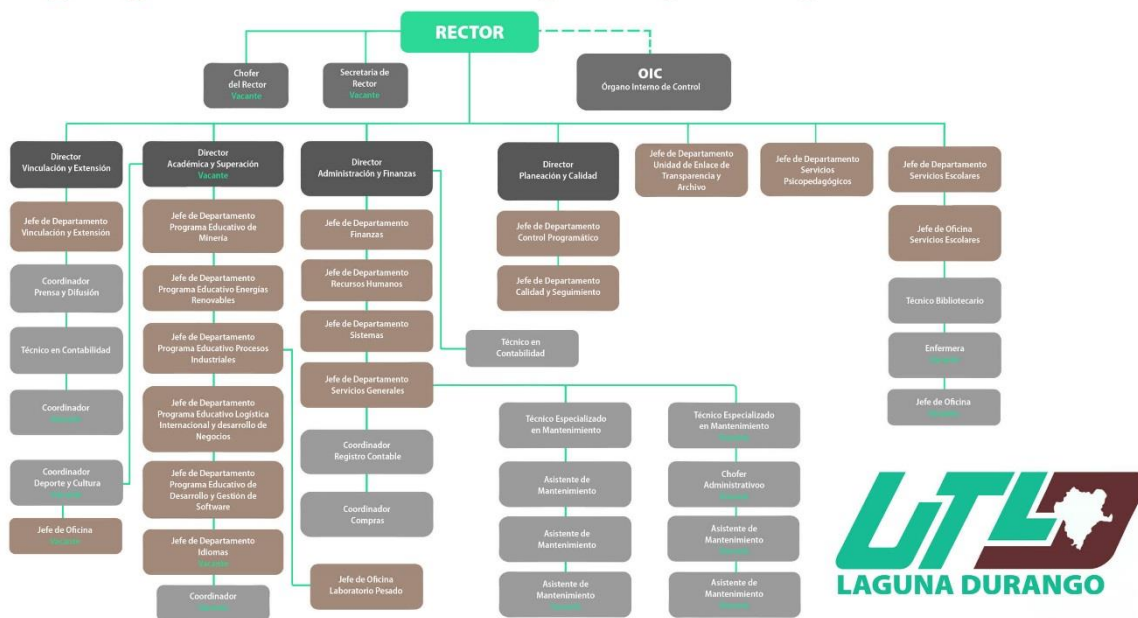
RECTOR

Chofer del Rector
Vacante

Secretaria de Rector
Vacante

OIC
Órgano Interno de Control

Director Vinculación y Extensión

Jefe de Departamento Vinculación y Extensión

Coordinador Prensa y Difusión

Técnico en Contabilidad

Coordinador
Vacante

Coordinador Deporte y Cultura
Vacante

Jefe de Oficina
Vacante

Director Académica y Superación
Vacante

Jefe de Departamento Programa Educativo de Minería

Jefe de Departamento Programa Educativo Energías Renovables

Jefe de Departamento Programa Educativo Procesos Industriales

Jefe de Departamento Programa Educativo Logística Internacional y desarrollo de Negocios

Jefe de Departamento Programa Educativo de Desarrollo y Gestión de Software

Jefe de Departamento Idiomas
Vacante

Coordinador
Vacante

Director Administración y Finanzas

Jefe de Departamento Finanzas

Jefe de Departamento Recursos Humanos

Jefe de Departamento Sistemas

Técnico en Contabilidad

Jefe de Departamento Servicios Generales

Coordinador Registro Contable

Coordinador Compras

Jefe de Oficina Laboratorio Pesado

Técnico Especializado en Mantenimiento

Asistente de Mantenimiento

Asistente de Mantenimiento

Asistente de Mantenimiento
Vacante

Técnico Especializado en Mantenimiento
Vacante

Chofer Administrativoo
Vacante

Asistente de Mantenimiento
Vacante

Asistente de Mantenimiento
Vacante

Director Planeación y Calidad

Jefe de Departamento Control Programático

Jefe de Departamento Calidad y Seguimiento

Jefe de Departamento Unidad de Enlace de Transparencia y Archivo

Jefe de Departamento Servicios Psicopedagógicos

Jefe de Departamento Servicios Escolares

Jefe de Oficina Servicios Escolares

Técnico Bibliotecario

Enfermera
Vacante

Jefe de Oficina
Vacante

UTL
LAGUNA DURANGO